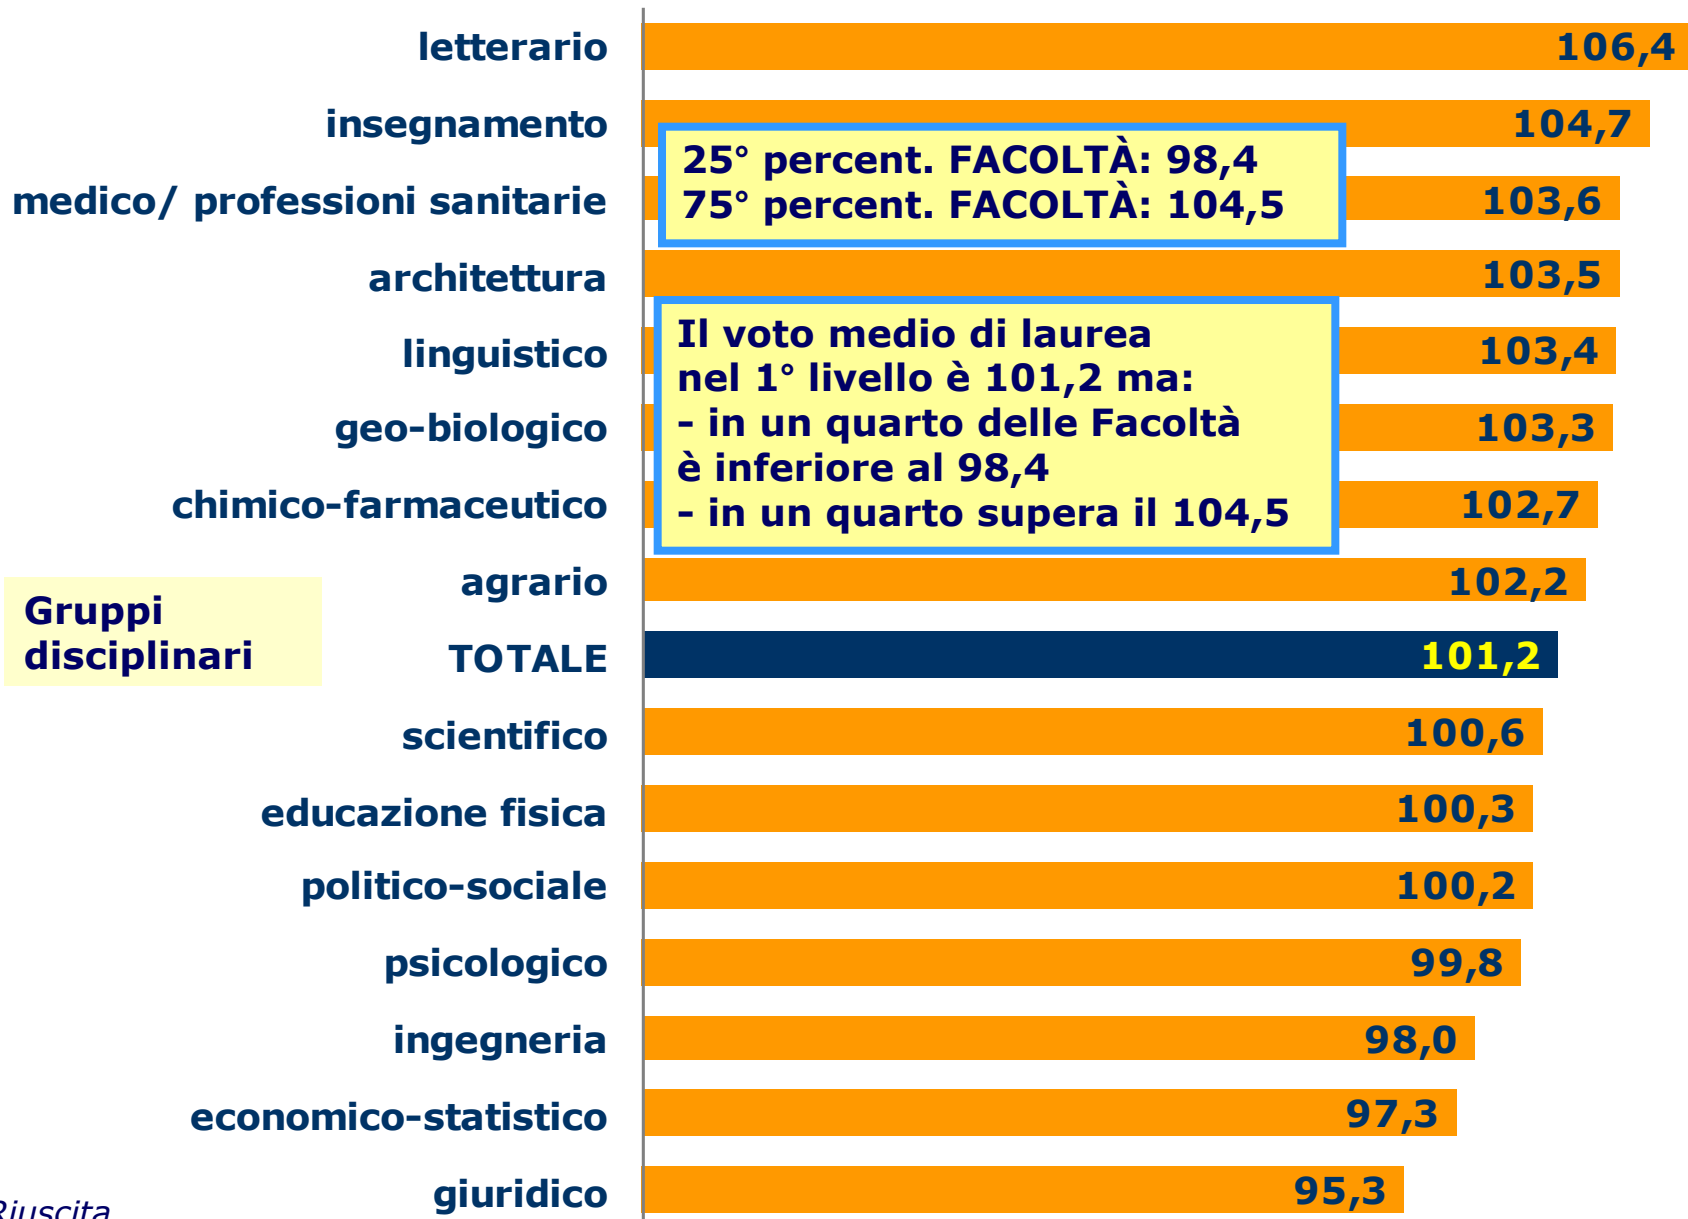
| | |
|---|---|
| letterario | 106,4 |
| insegnamento | 104,7 |
| medico/ professioni sanitarie | 103,6 |
| architettura | 103,5 |
| linguistico | 103,4 |
| geo-biologico | 103,3 |
| chimico-farmaceutico | 102,7 |
| agrario | 102,2 |
| TOTALE | 101,2 |
| scientifico | 100,6 |
| educazione fisica | 100,3 |
| politico-sociale | 100,2 |
| psicologico | 99,8 |
| ingegneria | 98,0 |
| economico-statistico | 97,3 |
| giuridico | 95,3 |

25° percent. FACOLTÀ: 98,4
75° percent. FACOLTÀ: 104,5

Il voto medio di laurea nel 1° livello è 101,2 ma:
- in un quarto delle Facoltà è inferiore al 98,4
- in un quarto supera il 104,5

Gruppi disciplinari

Riuscita